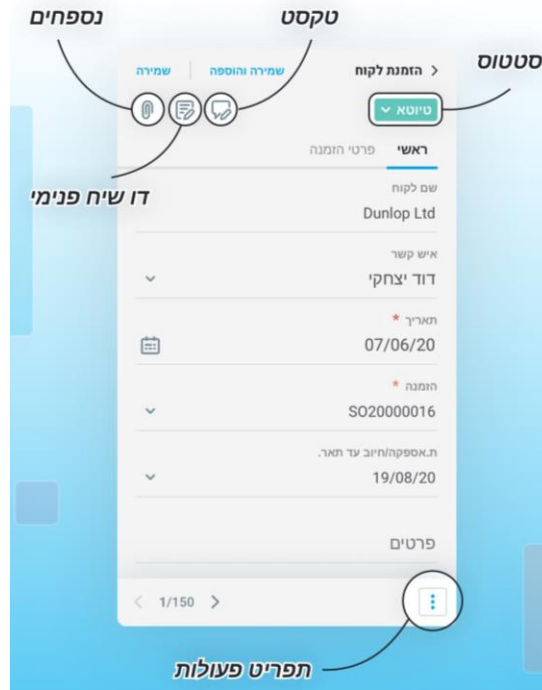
נספחים
טקסט
סטטוס
הזמנת לקוח
שמירה והוספה
שמירה
טיוטא
ראשי
פרטי הזמנה
דו שיח פנימי
שם לקוח
Dunlop Ltd
איש קשר
דוד יצחקי
תאריך *
07/06/20
הזמנה *
SO20000016
ת.אספקה/חיוב עד תאר.
19/08/20
פרטים
1/150
תפריט פעולות